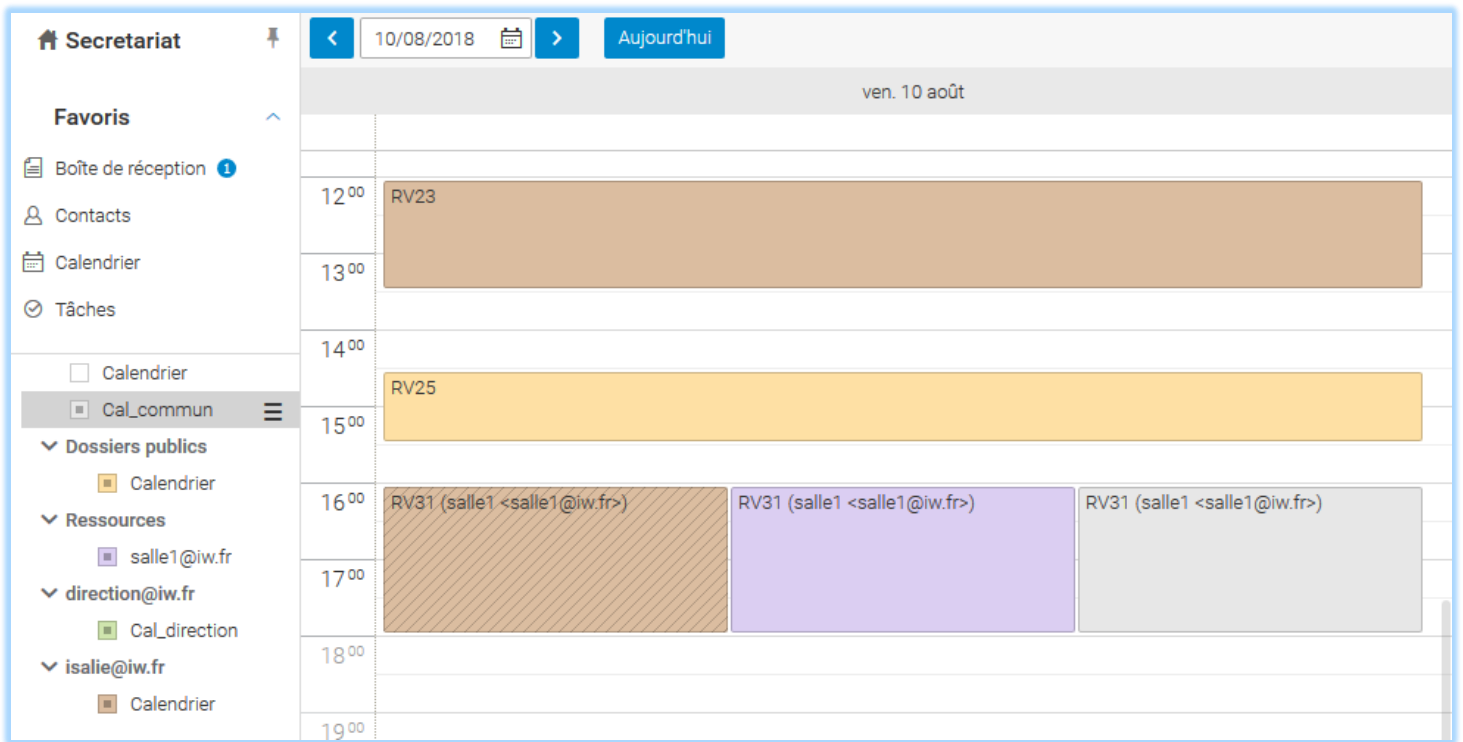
Secretariat

Favoris

Boîte de réception 1

Contacts

Calendrier

Tâches

Calendrier

Cal_commun

Dossiers publics

Calendrier

Ressources

salle1@iw.fr

direction@iw.fr

Cal_direction

isalie@iw.fr

Calendrier

10/08/2018

Aujourd'hui

ven. 10 août

$12^{00}$

RV23

$13^{00}$

$14^{00}$

RV25

$15^{00}$

$16^{00}$

RV31 (salle1 <salle1@iw.fr>)

RV31 (salle1 <salle1@iw.fr>)

RV31 (salle1 <salle1@iw.fr>)

$17^{00}$

$18^{00}$

$19^{00}$